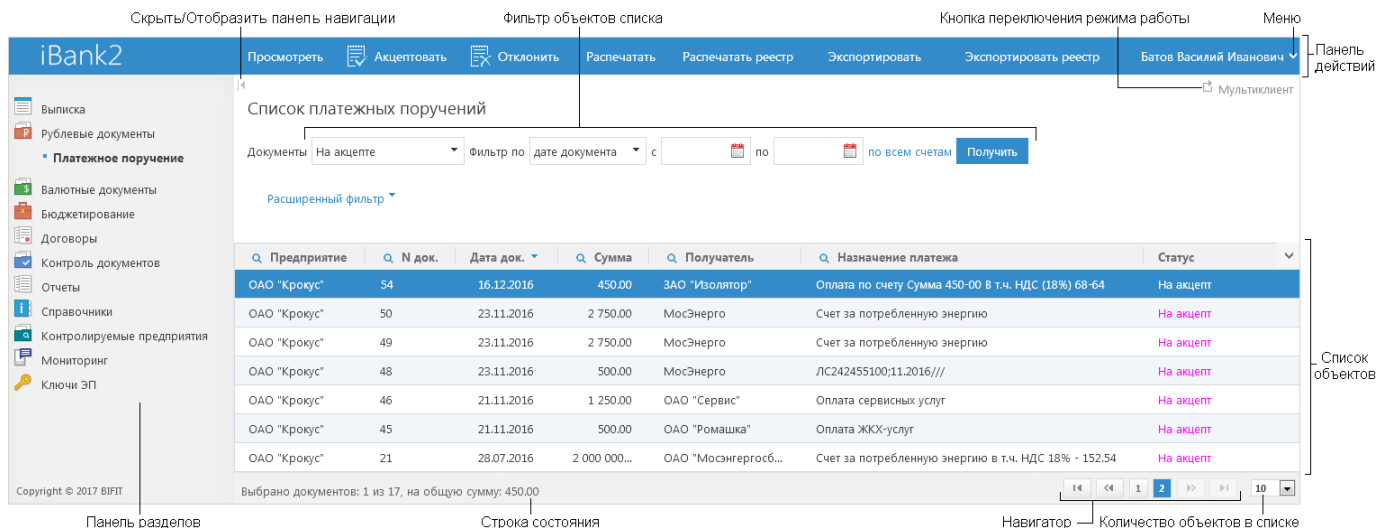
Скрыть/Отобразить панель навигации

Фильтр объектов списка

Кнопка переключения режима работы

Меню

Панель действий

iBank2

Просмотреть

Акцептовать

Отклонить

Распечатать

Распечатать реестр

Экспортировать

Экспортировать реестр

Батов Василий Иванович

Мультиклиент

Выписка

Рублевые документы

Платежное поручение

Валютные документы

Бюджетирование

Договоры

Контроль документов

Отчеты

Справочники

Контролируемые предприятия

Мониторинг

Ключи ЭП

Copyright © 2017 BIFIT

Список платежных поручений

Документы На акцепте Фильтр по дате документа с по по всем счетам Получить

Расширенный фильтр

| Предприятие | N док. | Дата док. | Сумма | Получатель | Назначение платежа | Статус |
|---|---|---|---|---|---|---|
| ОАО "Крокус" | 54 | 16.12.2016 | 450.00 | ЗАО "Изолятор" | Оплата по счету Сумма 450-00 В т.ч. НДС (18%) 68-64 | На акцепт |
| ОАО "Крокус" | 50 | 23.11.2016 | 2 750.00 | МосЭнерго | Счет за потребленную энергию | На акцепт |
| ОАО "Крокус" | 49 | 23.11.2016 | 2 750.00 | МосЭнерго | Счет за потребленную энергию | На акцепт |
| ОАО "Крокус" | 48 | 23.11.2016 | 500.00 | МосЭнерго | ЛС242455100;11.2016/// | На акцепт |
| ОАО "Крокус" | 46 | 21.11.2016 | 1 250.00 | ОАО "Сервис" | Оплата сервисных услуг | На акцепт |
| ОАО "Крокус" | 45 | 21.11.2016 | 500.00 | ОАО "Ромашка" | Оплата ЖКХ-услуг | На акцепт |
| ОАО "Крокус" | 21 | 28.07.2016 | 2 000 000... | ОАО "Мосэнгергосб... | Счет за потребленную энергию в т.ч. НДС 18% - 152.54 | На акцепт |

Выбрано документов: 1 из 17, на общую сумму: 450.00

1 2 10

Список объектов

Панель разделов

Строка состояния

Навигатор

Количество объектов в списке